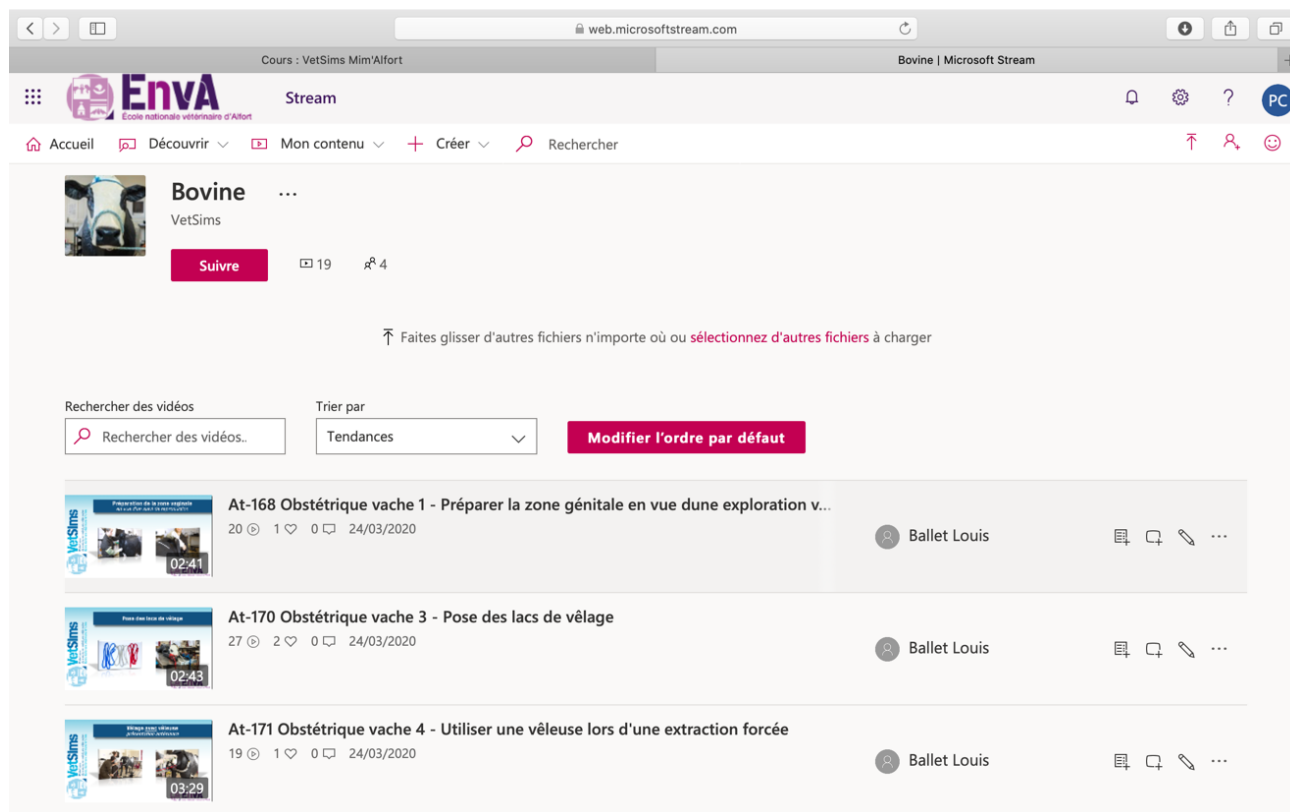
web.microsoftstream.com

Cours : VetSims Mim'Alfort

Bovine | Microsoft Stream

EnvA
École nationale vétérinaire d'Alfort

Stream

PC

Accueil   Découvrir   Mon contenu   Créer   Rechercher

Bovine ···

VetSims

Suivre

19   4

Faites glisser d'autres fichiers n'importe où ou sélectionnez d'autres fichiers à charger

Rechercher des vidéos

Rechercher des vidéos..

Trier par

Tendances

Modifier l'ordre par défaut

Préparation de la zone vaginale
VetSims
02:41
At-168 Obstétrique vache 1 - Préparer la zone génitale en vue dune exploration v...
20   1   0   24/03/2020
Ballet Louis

Pose des lacs de vêlage
VetSims
02:43
At-170 Obstétrique vache 3 - Pose des lacs de vêlage
27   2   0   24/03/2020
Ballet Louis

Vêlage avec vêleuse
VetSims
03:29
At-171 Obstétrique vache 4 - Utiliser une vêleuse lors d'une extraction forcée
19   1   0   24/03/2020
Ballet Louis